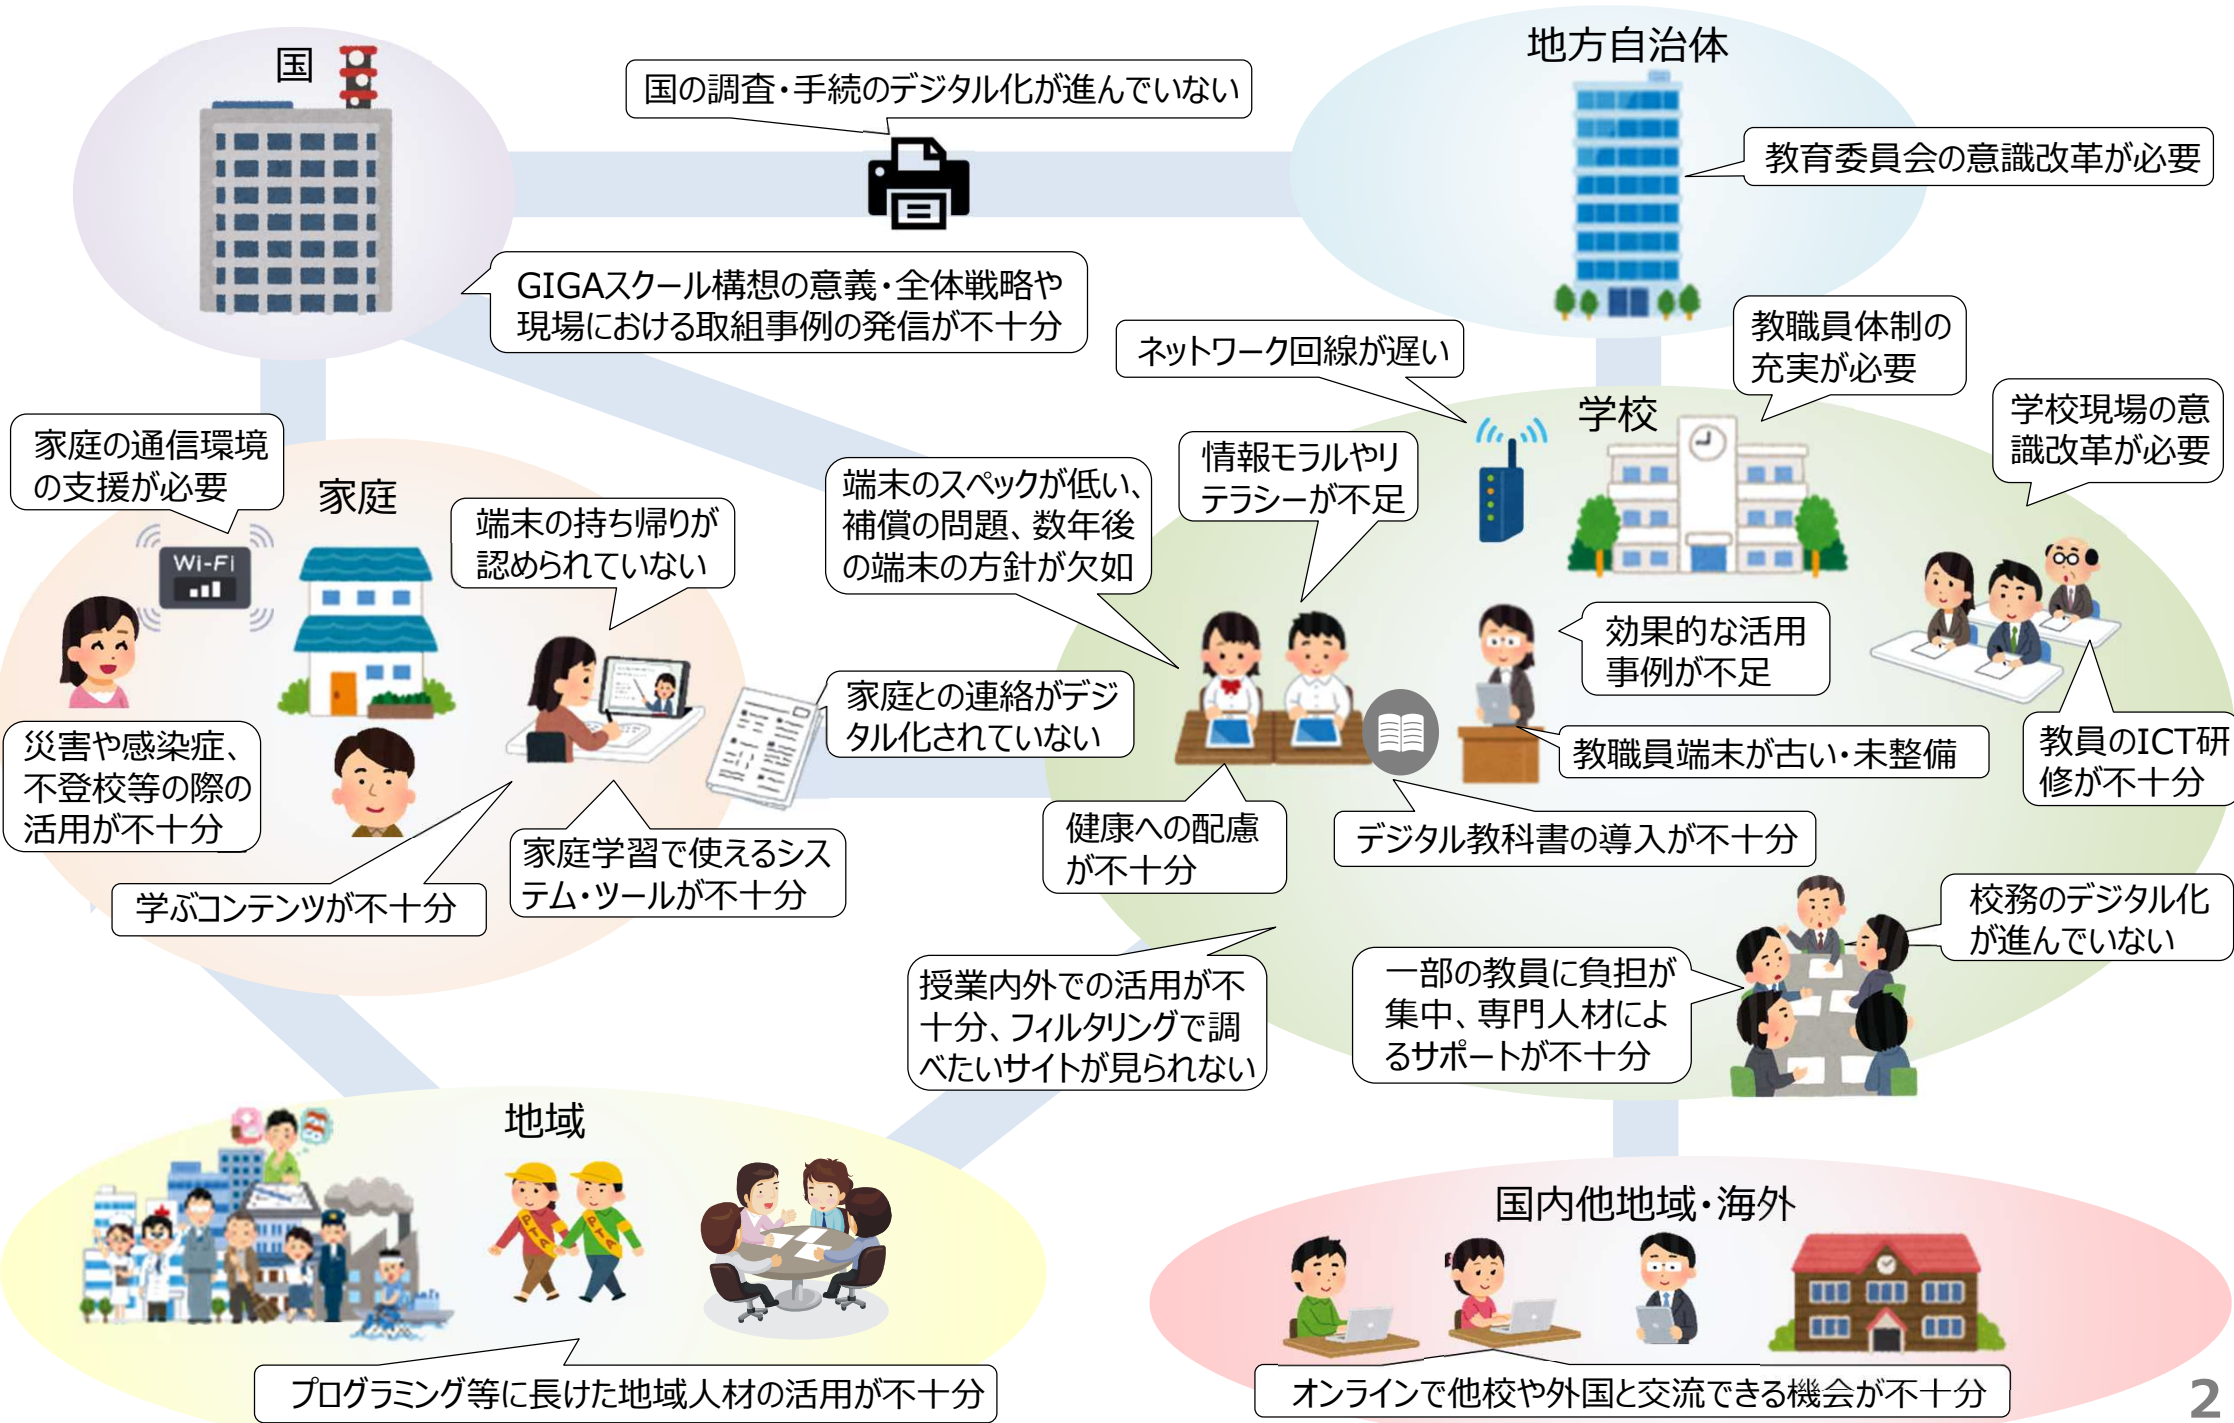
国

国の調査・手続のデジタル化が進んでいない

地方自治体

教育委員会の意識改革が必要

GIGAスクール構想の意義・全体戦略や現場における取組事例の発信が不十分

ネットワーク回線が遅い

教職員体制の充実が必要

学校

学校現場の意識改革が必要

家庭の通信環境の支援が必要

家庭

Wi-Fi

端末の持ち帰りが認められていない

端末のスペックが低い、補償の問題、数年後の端末の方針が欠如

情報モラルやリテラシーが不足

効果的な活用事例が不足

教員のICT研修が不十分

家庭との連絡がデジタル化されていない

教職員端末が古い・未整備

災害や感染症、不登校等の際の活用が不十分

健康への配慮が不十分

デジタル教科書の導入が不十分

家庭学習で使えるシステム・ツールが不十分

学ぶコンテンツが不十分

校務のデジタル化が進んでいない

一部の教員に負担が集中、専門人材によるサポートが不十分

授業内外での活用が不十分、フィルタリングで調べたいサイトが見られない

地域

国内他地域・海外

プログラミング等に長けた地域人材の活用が不十分

オンラインで他校や外国と交流できる機会が不十分

2